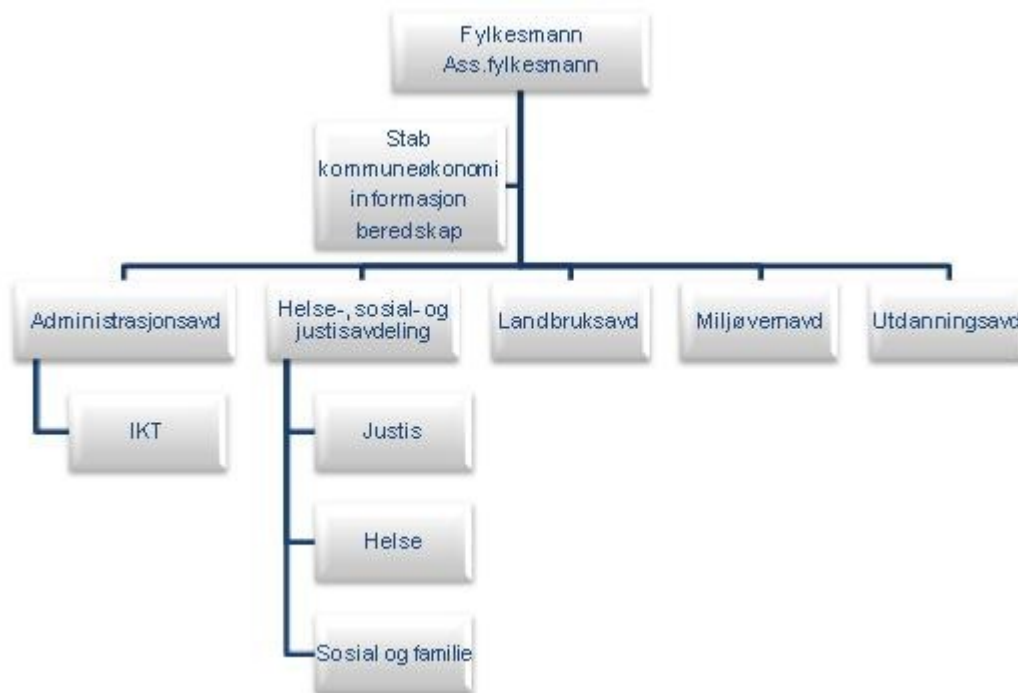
Fylkesmann
Ass.fylkesmann

Stab
kommuneøkonomi
informasjon
beredskap

Administrasjonsavd

Helse-, sosial- og justisavdeling

Landbruksavd

Miljøvernavd

Utdanningsavd

IKT

Justis

Helse

Sosial og familie